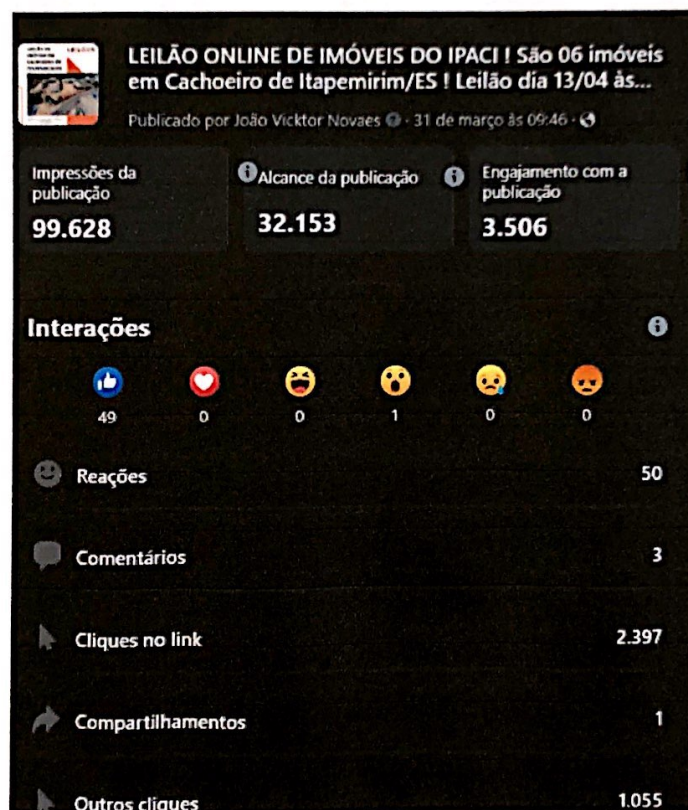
LEILÃO ONLINE DE IMÓVEIS DO IPACI ! São 06 imóveis em Cachoeiro de Itapemirim/ES ! Leilão dia 13/04 às...

Publicado por João Vicktor Novaes · 31 de março às 09:46 ·

Impressões da publicação
99.628

Alcance da publicação
32.153

Engajamento com a publicação
3.506

Interações

49 0 0 1 0 0

Reações 50

Comentários 3

Cliques no link 2.397

Compartilhamentos 1

Outros cliques 1.055